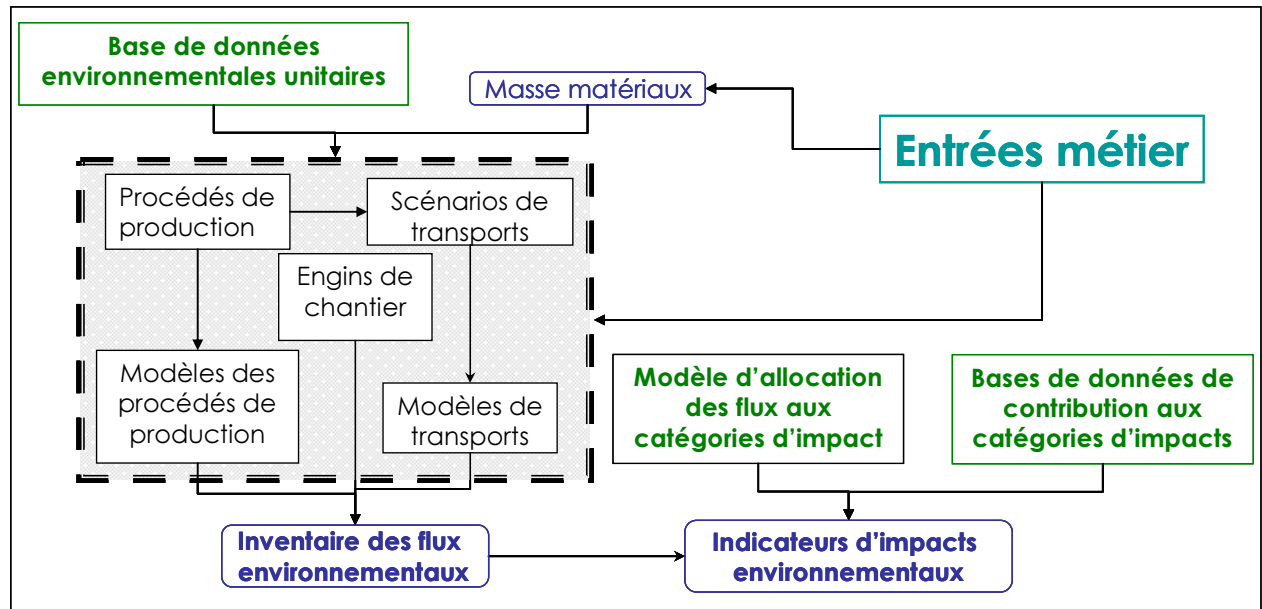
Base de données environnementales unitaires

Masse matériaux

Entrées métier

Procédés de production

Scénarios de transports

Engins de chantier

Modèles des procédés de production

Modèles de transports

Modèle d'allocation des flux aux catégories d'impact

Bases de données de contribution aux catégories d'impacts

Inventaire des flux environnementaux

Indicateurs d'impacts environnementaux